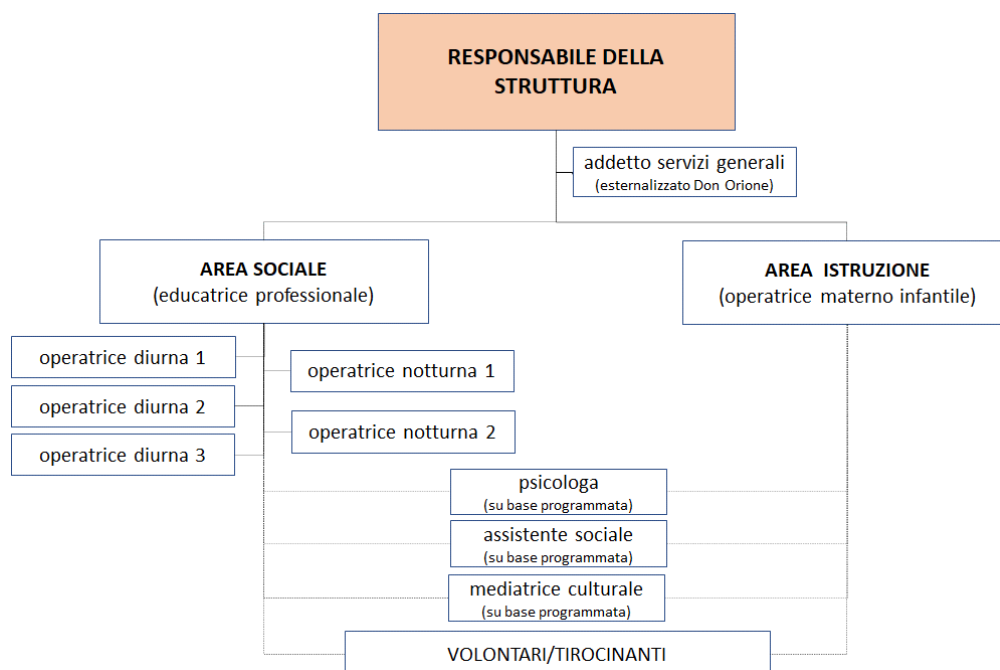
RESPONSABILE DELLA STRUTTURA

addetto servizi generali
(esternalizzato Don Orione)

AREA SOCIALE
(educatrice professionale)

AREA ISTRUZIONE
(operatrice materno infantile)

operatrice diurna 1

operatrice diurna 2

operatrice diurna 3

operatrice notturna 1

operatrice notturna 2

psicologa
(su base programmata)

assistente sociale
(su base programmata)

mediatrice culturale
(su base programmata)

VOLONTARI/TIROCINANTI